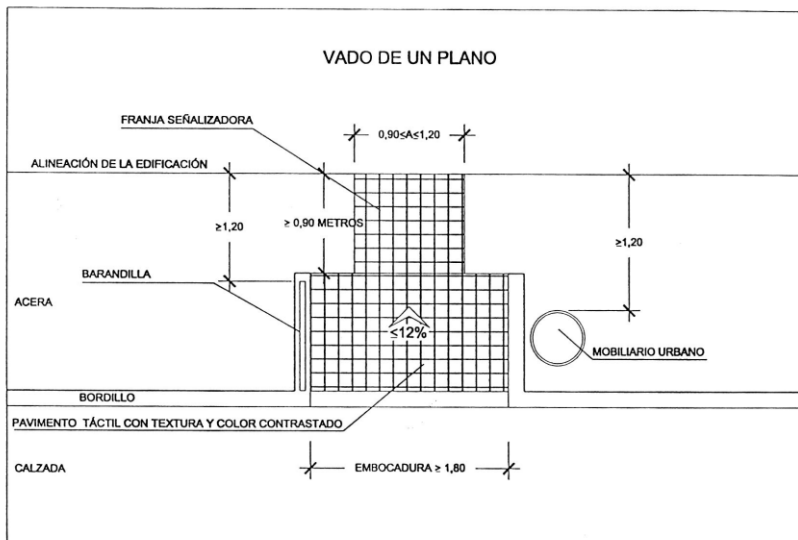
VADO DE UN PLANO

FRANJA SEÑALIZADORA

$0,90 \leq A \leq 1,20$

ALINEACIÓN DE LA EDIFICACIÓN

$\geq 1,20$

$\geq 0,90$ METROS

$\geq 1,20$

BARANDILLA

ACERA

$\leq 12\%$

MOBILIARIO URBANO

BORDILLO

PAVIMENTO TÁCTIL CON TEXTURA Y COLOR CONTRASTADO

CALZADA

EMBOCADURA $\geq 1,80$